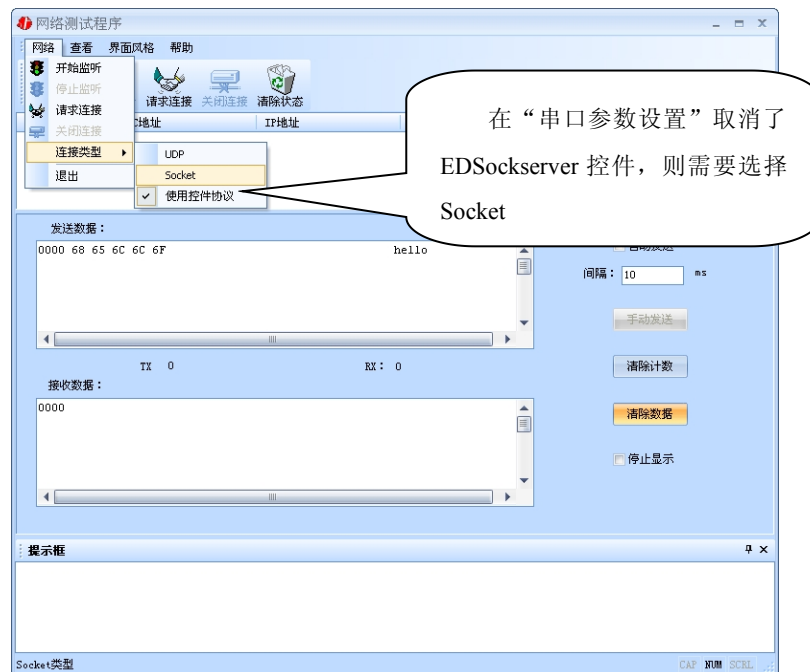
网络测试程序

网络 查看 界面风格 帮助

开始监听
停止监听
请求连接
关闭连接
连接类型
退出

UDP
Socket
✓ 使用控件协议

请求连接 关闭连接 清除状态

C地址 IP地址

在“串口参数设置”取消了 EDSockserver 控件，则需要选择 Socket

发送数据：

0000 68 65 6C 6C 6F hello

自动发送

间隔： 10 ms

手动发送

TX 0 RX： 0

清除计数

接收数据：

0000

清除数据

停止显示

提示框

Socket类型

CAP NUM SCRL